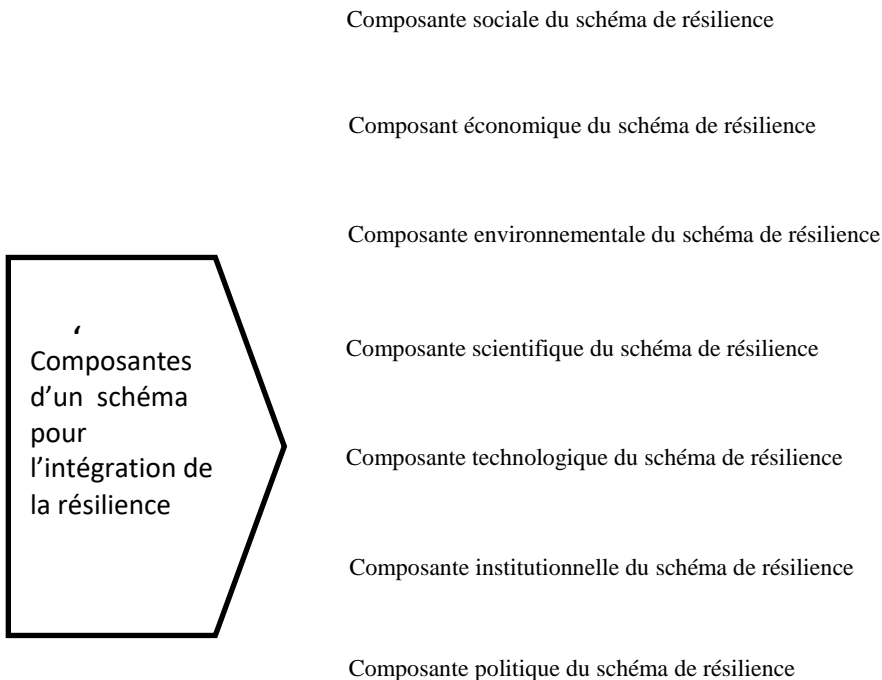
‘
Composantes d’un schéma pour l’intégration de la résilience

Composante sociale du schéma de résilience

Composant économique du schéma de résilience

Composante environnementale du schéma de résilience

Composante scientifique du schéma de résilience

Composante technologique du schéma de résilience

Composante institutionnelle du schéma de résilience

Composante politique du schéma de résilience